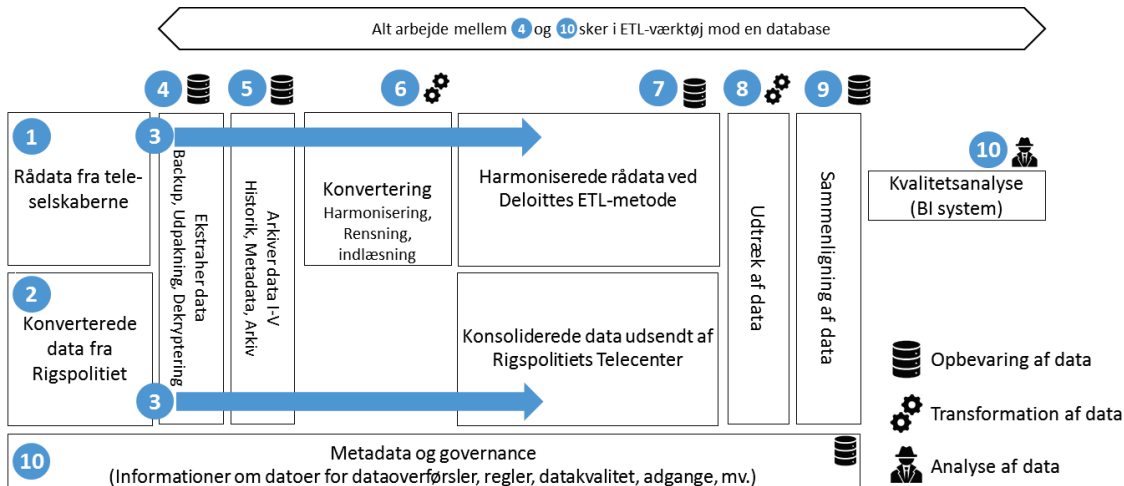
Alt arbejde mellem 4 og 10 sker i ETL-værktøj mod en database

4 5 6 7 8 9

1
Rådata fra teleselskaberne

3

Ekstraher data
Backup, Udpakning, Dekryptering

Arkiver data I-V
Historik, Metadata, Arkiv

Konvertering
Harmonisering, Rensning, indlæsning

Harmoniserede rådata ved Deloittes ETL-metode

Udtræk af data

Sammenligning af data

10
Kvalitetsanalyse (BI system)

2
Konverterede data fra Rigspolitiet

Konsoliderede data udsendt af Rigspolitiets Telecenter

3

Opbevaring af data

Transformation af data

Analyse af data

10
Metadata og governance
(Informationer om datoer for dataoverførsler, regler, datakvalitet, adgange, mv.)